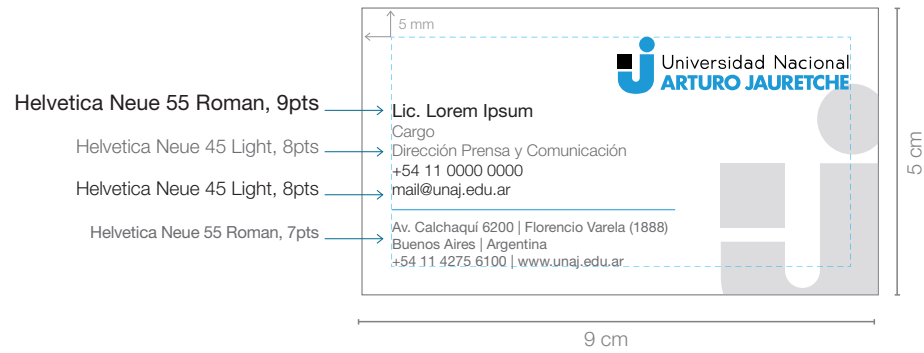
5 mm

Universidad Nacional
ARTURO JAURETCHE

Helvetica Neue 55 Roman, 9pts
Lic. Lorem Ipsum

Helvetica Neue 45 Light, 8pts
Cargo
Dirección Prensa y Comunicación

Helvetica Neue 45 Light, 8pts
+54 11 0000 0000
mail@unaj.edu.ar

Helvetica Neue 55 Roman, 7pts
Av. Calchaquí 6200 | Florencio Varela (1888)
Buenos Aires | Argentina
+54 11 4275 6100 | www.unaj.edu.ar

5 cm

9 cm